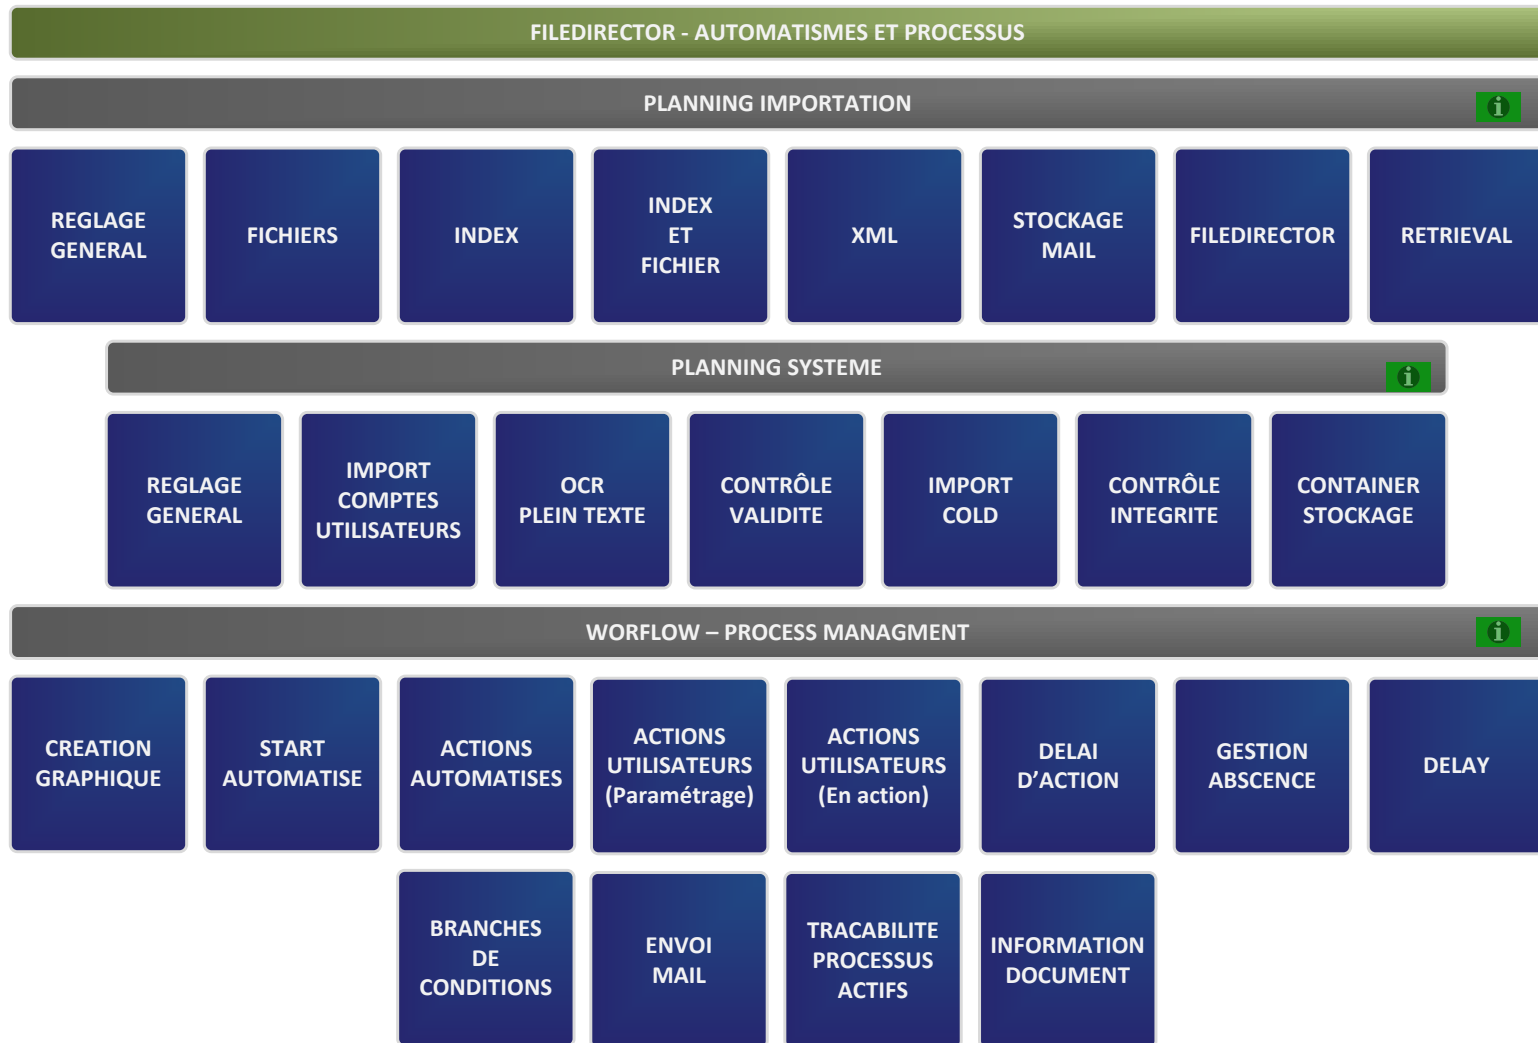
FILEDIRECTOR - AUTOMATISMES ET PROCESSUS

PLANNING IMPORTATION

REGLAGE GENERAL

FICHIERS

INDEX

INDEX ET FICHIER

XML

STOCKAGE MAIL

FILEDIRECTOR

RETRIEVAL

PLANNING SYSTEME

REGLAGE GENERAL

IMPORT COMPTES UTILISATEURS

OCR PLEIN TEXTE

CONTRÔLE VALIDITE

IMPORT COLD

CONTRÔLE INTEGRITE

CONTAINER STOCKAGE

WORFLOW – PROCESS MANAGMENT

CREATION GRAPHIQUE

START AUTOMATISE

ACTIONS AUTOMATISES

ACTIONS UTILISATEURS (Paramétrage)

ACTIONS UTILISATEURS (En action)

DELAI D'ACTION

GESTION ABSCENCE

DELAY

BRANCHES DE CONDITIONS

ENVOI MAIL

TRACABILITE PROCESSUS ACTIFS

INFORMATION DOCUMENT